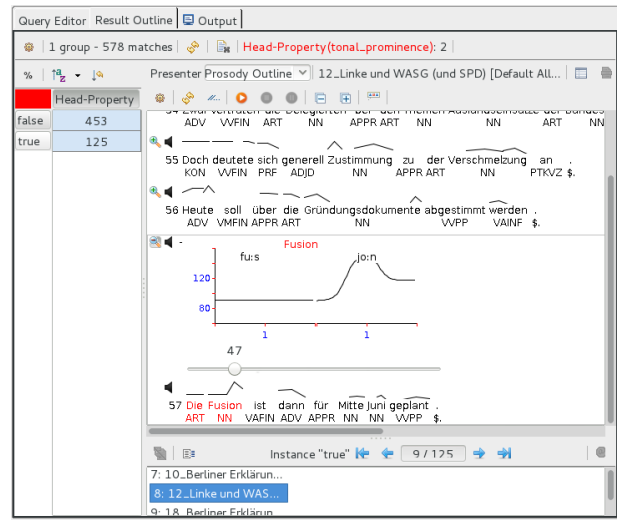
Query Editor | Result Outline | Output

1 group - 578 matches | Head-Property(tonal_prominence): 2

% | Head-Property
false | 453
true | 125

Presenter Prosody Outline | 12_Linke und WASG (und SPD) [Default All...

54 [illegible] vertreten die Delegierten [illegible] den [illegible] der Bundes
ADV VVFIN ART NN APPR ART NN NN ART NN

55 Doch deutete sich generell Zustimmung zu der Verschmelzung an .
KON VVFIN PRF ADJD NN APPR ART NN PTKVZ $.

56 Heute soll über die Gründungsdokumente abgestimmt werden .
ADV VMFIN APPR ART NN VVPP VAINF $.

Fusion
fu:s jo:n
120
80
1 1

47

57 Die Fusion ist dann für Mitte Juni geplant .
ART NN VAFIN ADV APPR NN NN VVPP $.

Instance "true" 9 / 125

7: 10_Berliner Erklärun...
8: 12_Linke und WAS...
9: 18_Berliner Erklärun...